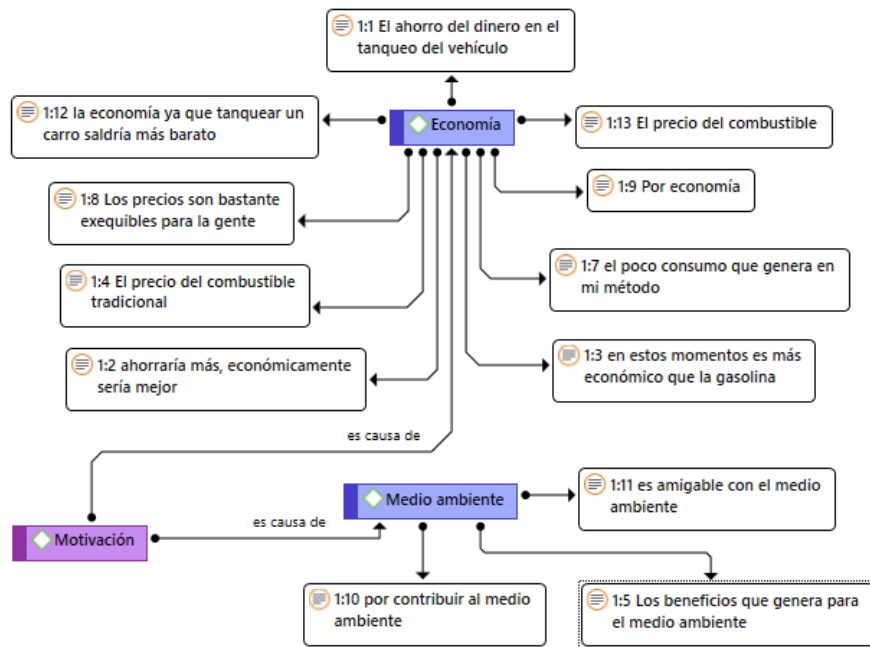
1:1 El ahorro del dinero en el tanqueo del vehículo

1:12 la economía ya que tanquear un carro saldría más barato

Economía

1:13 El precio del combustible

1:8 Los precios son bastante exequibles para la gente

1:9 Por economía

1:4 El precio del combustible tradicional

1:7 el poco consumo que genera en mi método

1:2 ahorraría más, económicamente sería mejor

1:3 en estos momentos es más económico que la gasolina

es causa de

Medio ambiente

1:11 es amigable con el medio ambiente

Motivación

es causa de

1:10 por contribuir al medio ambiente

1:5 Los beneficios que genera para el medio ambiente